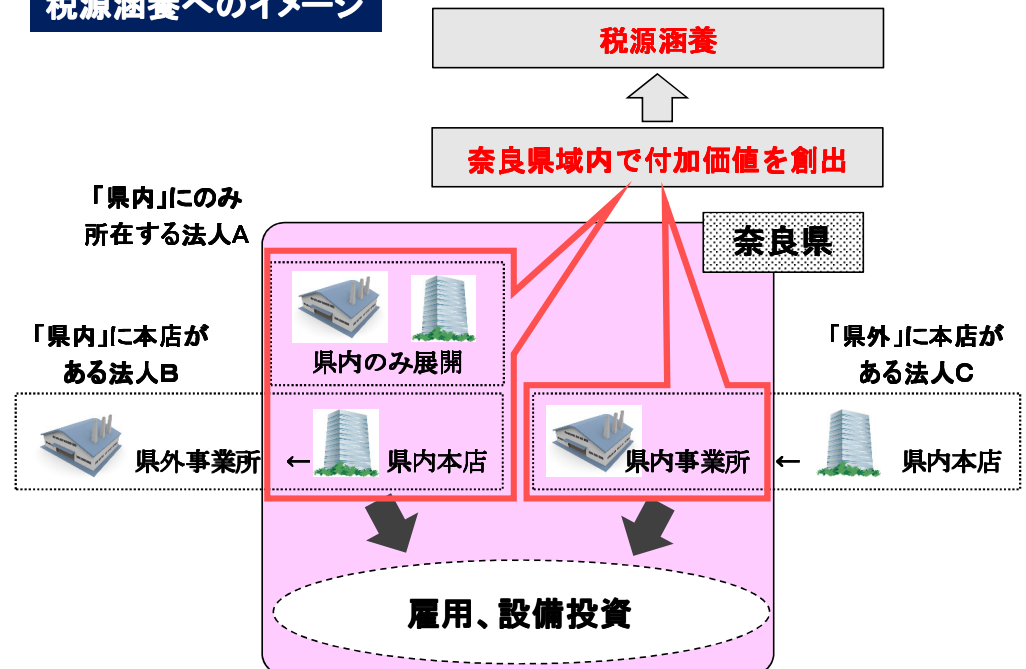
税源涵養へのイメージ

税源涵養

奈良県域内で付加価値を創出

「県内」にのみ
所在する法人A

奈良県

県内のみ展開

「県内」に本店が
ある法人B

「県外」に本店が
ある法人C

県外事業所 ← 県内本店

県内事業所 ← 県内本店

雇用、設備投資